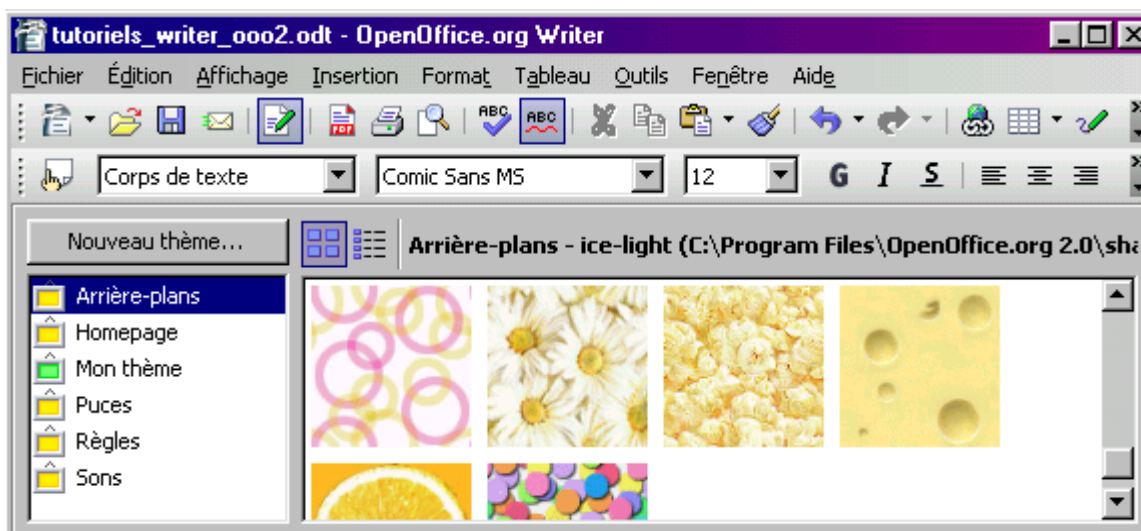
tutoriels_writer_ooo2.odt - OpenOffice.org Writer

Fichier Édition Affichage Insertion Format Tableau Outils Fenêtre Aide

Corps de texte
Comic Sans MS
12
G I S

Nouveau thème...

Arrière-plans - ice-light (C:\Program Files\OpenOffice.org 2.0\sha

Arrière-plans
Homepage
Mon thème
Puces
Règles
Sons